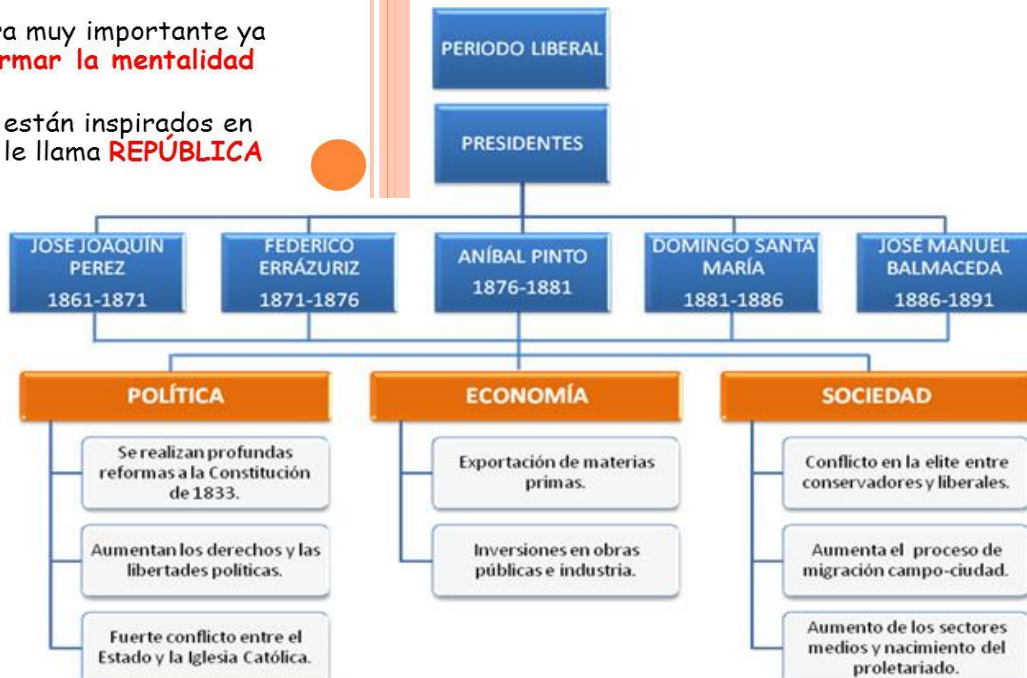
a muy importante ya
rmar la mentalidad

están inspirados en
le llama REPÚBLICA

PERIODO LIBERAL

PRESIDENTES

JOSE JOAQUÍN PEREZ 1861-1871

FEDERICO ERRÁZURIZ 1871-1876

ANÍBAL PINTO 1876-1881

DOMINGO SANTA MARÍA 1881-1886

JOSÉ MANUEL BALMACEDA 1886-1891

POLÍTICA

Se realizan profundas reformas a la Constitución de 1833.

Aumentan los derechos y las libertades políticas.

Fuerte conflicto entre el Estado y la Iglesia Católica.

ECONOMÍA

Exportación de materias primas.

Inversiones en obras públicas e industria.

SOCIEDAD

Conflicto en la elite entre conservadores y liberales.

Aumenta el proceso de migración campo-ciudad.

Aumento de los sectores medios y nacimiento del proletariado.